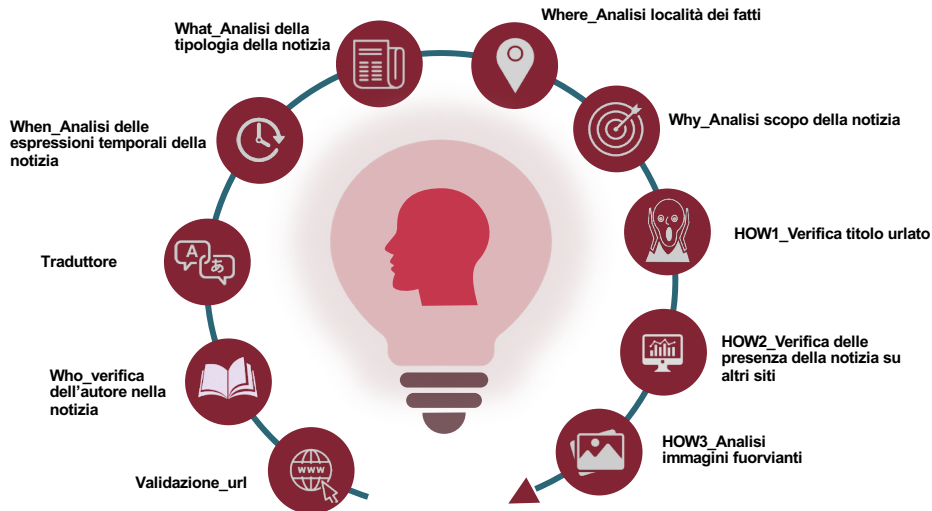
What_Analisi della tipologia della notizia

Where_Analisi località dei fatti

When_Analisi delle espressioni temporali della notizia

Why_Analisi scopo della notizia

HOW1_Verifica titolo urlato

Traduttore

A

あ

HOW2_Verifica delle presenza della notizia su altri siti

Who_verifica dell'autore nella notizia

HOW3_Analisi immagini fuorvianti

Validazione_url

www